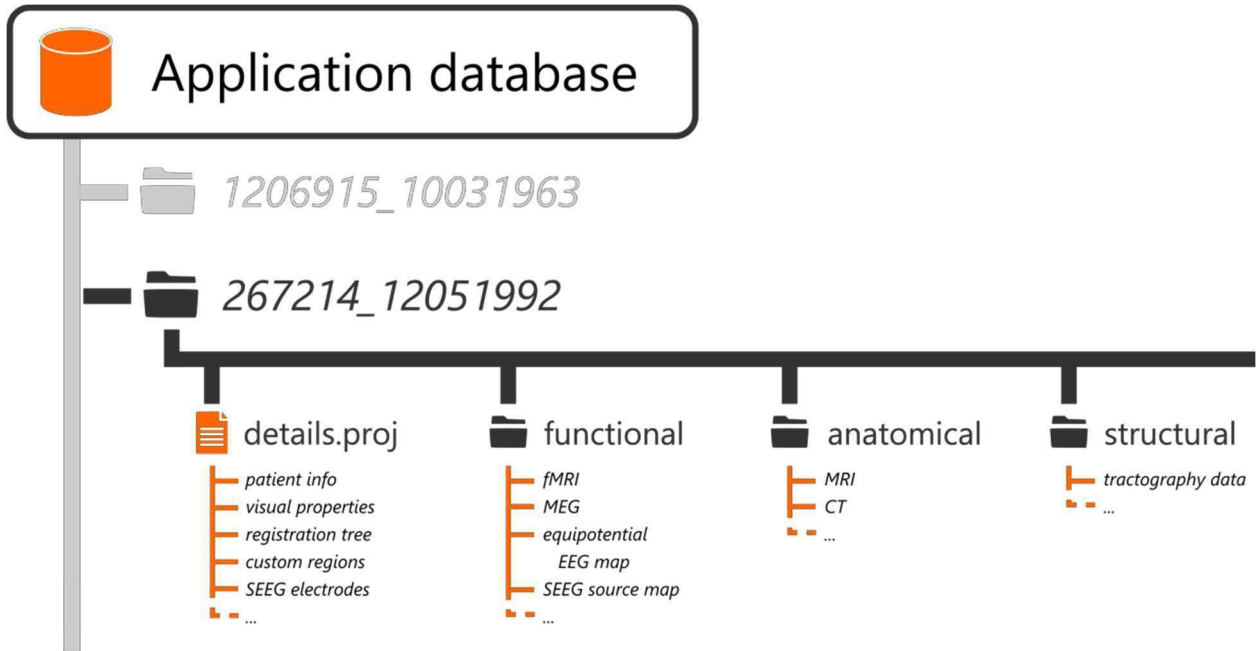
Application database

1206915_10031963

267214_12051992

details.proj
patient info
visual properties
registration tree
custom regions
SEEG electrodes
...

functional
fMRI
MEG
equipotential EEG map
SEEG source map
...

anatomical
MRI
CT
...

structural
tractography data
...